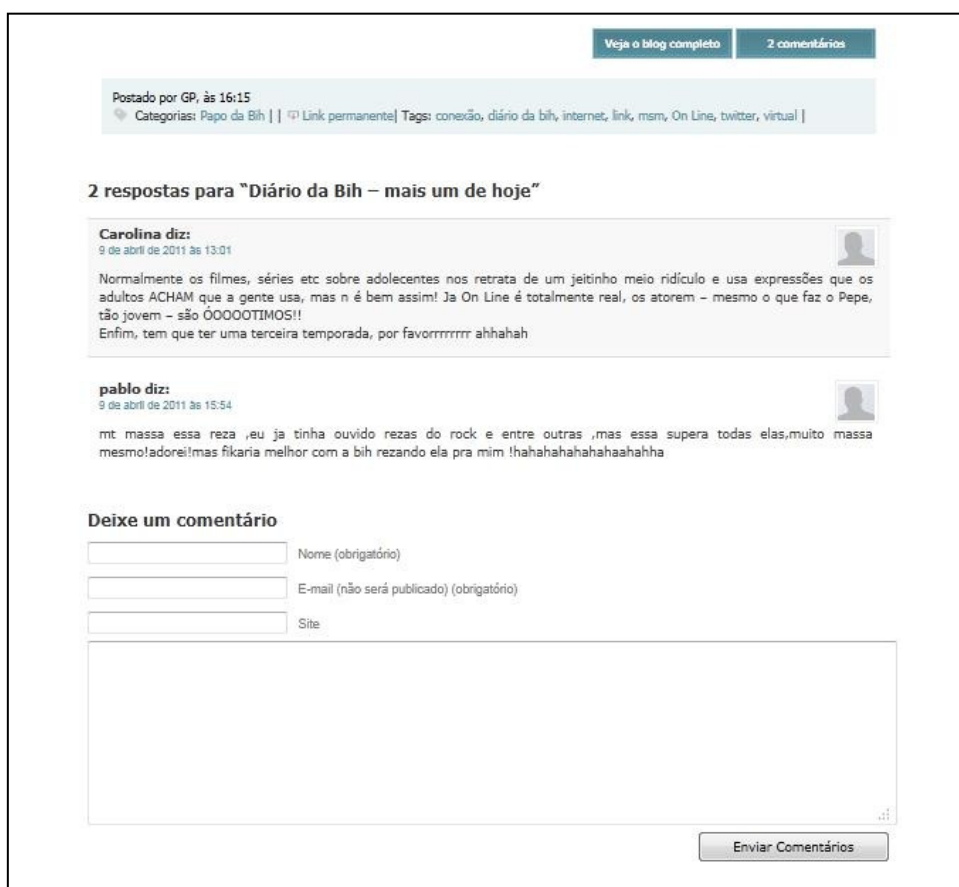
Veja o blog completo | 2 comentários

Postado por GP, às 16:15
Categorias: Papo da Bih | | Link permanente| Tags: conexão, diário da bih, internet, link, msm, On Line, twitter, virtual |

2 respostas para "Diário da Bih – mais um de hoje"

Carolina diz:
9 de abril de 2011 às 13:01

Normalmente os filmes, séries etc sobre adolecentes nos retrata de um jeitinho meio ridículo e usa expressões que os adultos ACHAM que a gente usa, mas n é bem assim! Ja On Line é totalmente real, os atorem – mesmo o que faz o Pepe, tão jovem – são ÓOOOOTIMOS!!
Enfim, tem que ter uma terceira temporada, por favorrrrrrrr ahhahah

pablo diz:
9 de abril de 2011 às 15:54

mt massa essa reza ,eu ja tinha ouvido rezas do rock e entre outras ,mas essa supera todas elas,muito massa mesmo!adorei!mas fikaria melhor com a bih rezando ela pra mim !hahahahahahahaahahha

Deixe um comentário

Nome (obrigatório)

E-mail (não será publicado) (obrigatório)

Site

Enviar Comentários